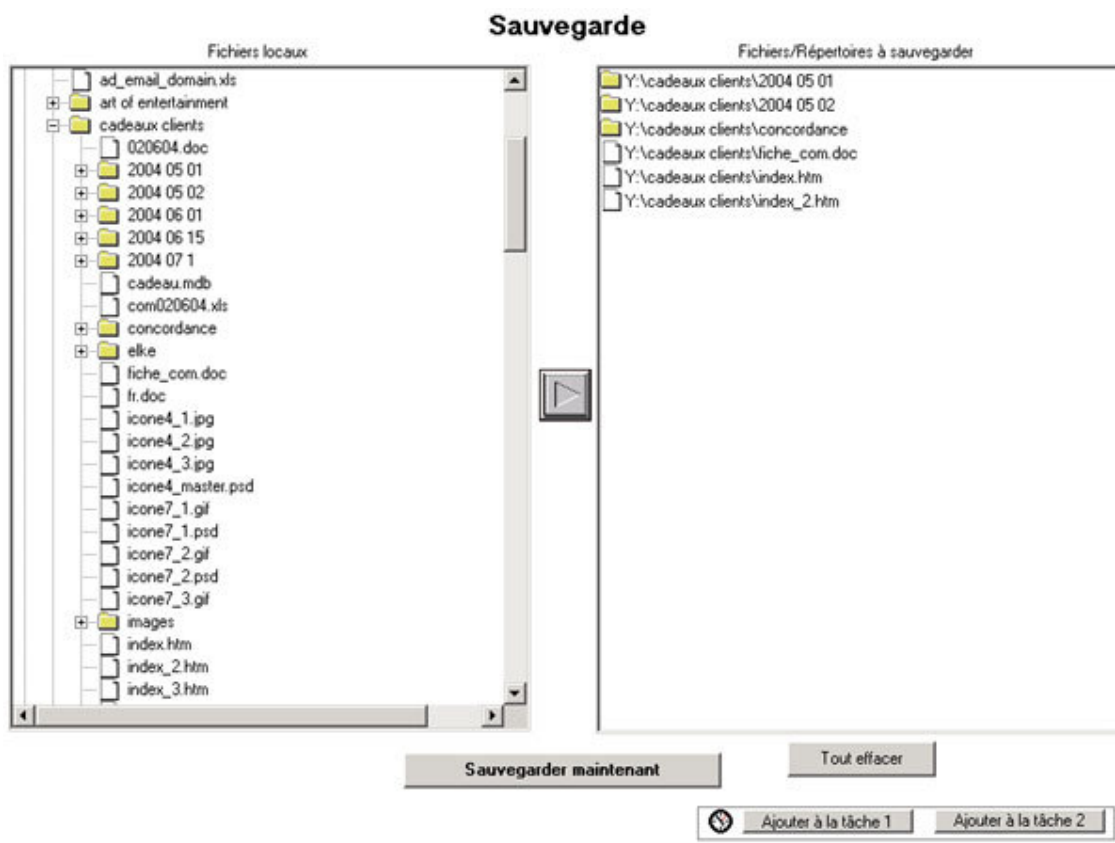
Sauvegarde

Fichiers locaux

ad_email_domain.xls
art of entertainment
cadeaux clients
020604.doc
2004 05 01
2004 05 02
2004 06 01
2004 06 15
2004 07 1
cadeau.mdb
com020604.xls
concordance
elke
fiche_com.doc
fr.doc
icone4_1.jpg
icone4_2.jpg
icone4_3.jpg
icone4_master.psd
icone7_1.gif
icone7_1.psd
icone7_2.gif
icone7_2.psd
icone7_3.gif
images
index.htm
index_2.htm
index_3.htm

Fichiers/Répertoires à sauvegarder

Y:\cadeaux clients\2004 05 01
Y:\cadeaux clients\2004 05 02
Y:\cadeaux clients\concordance
Y:\cadeaux clients\fiche_com.doc
Y:\cadeaux clients\index.htm
Y:\cadeaux clients\index_2.htm

Tout effacer

Sauvegarder maintenant

Ajouter à la tâche 1

Ajouter à la tâche 2